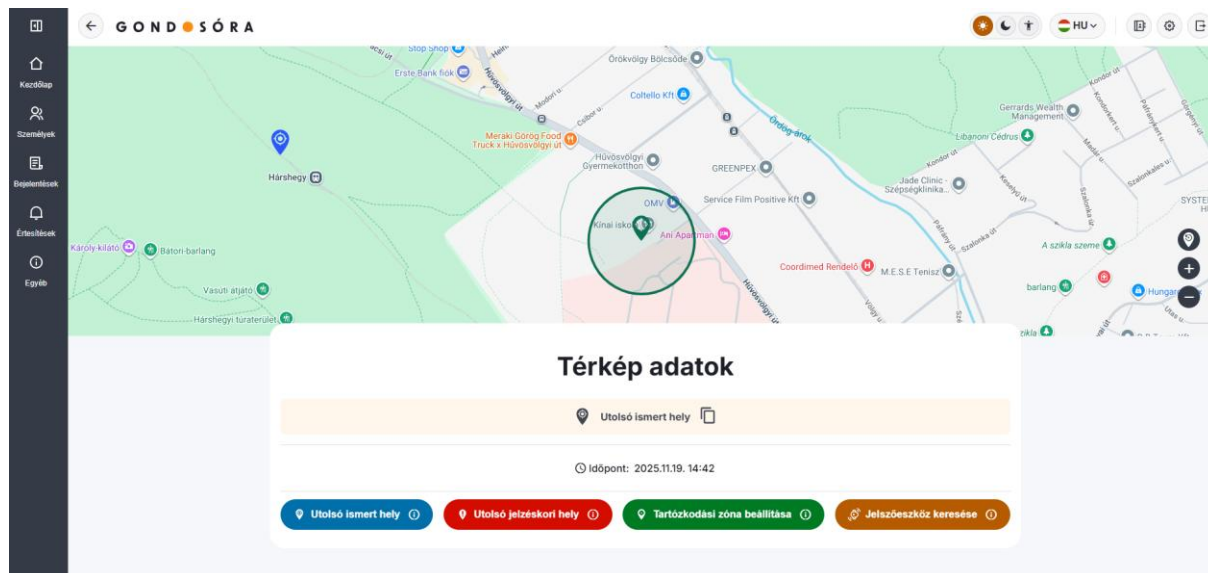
Kezdőlap
Személyek
Bejelentések
Értesítések
Egyéb

GOND SÓRA

HU

Stop Shop
Erste Bank fiók
Örökvölgy Bölcsőde
Coltello Kft
Meraki Görög Food Truck x Hűvösvölgyi út
Hűvösvölgyi út
Hűvösvölgyi Gyermekotthon
GREENPEX
Ördög-árok
Gerrards Wealth Management
Libanoni Cédrus
Hárshegy
OMV
Service Film Positive Kft
Jade Clinic - Szépségklinika...
Kínai iskola
Ani Apartman
Károly-kilátó
Bátori-barlang
Coordimed Rendelő
M.E.S.E Tenisz
A szikla szeme
Vasúti átjáró
barlang
Hungar
Hárshegyi turaterület
Kondor út
Szalonka út

Térkép adatok

Utolsó ismert hely

Időpont: 2025.11.19. 14:42

Utolsó ismert hely
Utolsó jelzéskori hely
Tartózkodási zóna beállítása
Jelzőeszköz keresése